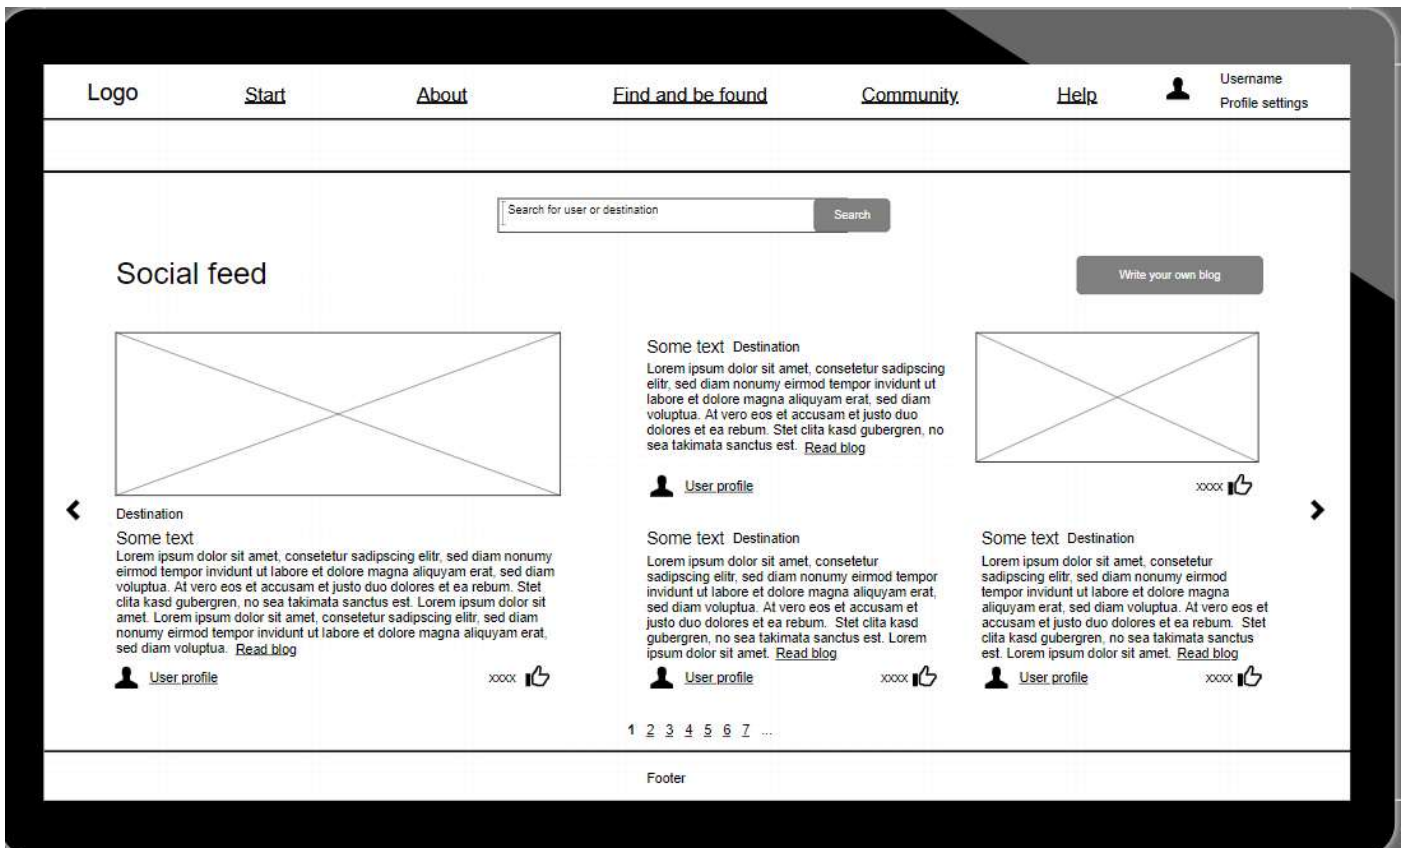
Logo Start About Find and be found Community Help Username Profile settings

Search for user or destination Search

Social feed

Write your own blog

Some text Destination
Lorem ipsum dolor sit amet, consetetur sadipscing elitr, sed diam nonumy eirmod tempor invidunt ut labore et dolore magna aliquyam erat, sed diam voluptua. At vero eos et accusam et justo duo dolores et ea rebum. Stet clita kasd gubergren, no sea takimata sanctus est. Read blog

User profile

xxxx

Destination
Some text
Lorem ipsum dolor sit amet, consetetur sadipscing elitr, sed diam nonumy eirmod tempor invidunt ut labore et dolore magna aliquyam erat, sed diam voluptua. At vero eos et accusam et justo duo dolores et ea rebum. Stet clita kasd gubergren, no sea takimata sanctus est. Lorem ipsum dolor sit amet. Lorem ipsum dolor sit amet, consetetur sadipscing elitr, sed diam nonumy eirmod tempor invidunt ut labore et dolore magna aliquyam erat, sed diam voluptua. Read blog

User profile xxxx

Some text Destination
Lorem ipsum dolor sit amet, consetetur sadipscing elitr, sed diam nonumy eirmod tempor invidunt ut labore et dolore magna aliquyam erat, sed diam voluptua. At vero eos et accusam et justo duo dolores et ea rebum. Stet clita kasd gubergren, no sea takimata sanctus est. Lorem ipsum dolor sit amet. Read blog

User profile xxxx

Some text Destination
Lorem ipsum dolor sit amet, consetetur sadipscing elitr, sed diam nonumy eirmod tempor invidunt ut labore et dolore magna aliquyam erat, sed diam voluptua. At vero eos et accusam et justo duo dolores et ea rebum. Stet clita kasd gubergren, no sea takimata sanctus est. Lorem ipsum dolor sit amet. Read blog

User profile xxxx

1 2 3 4 5 6 7 ...

Footer